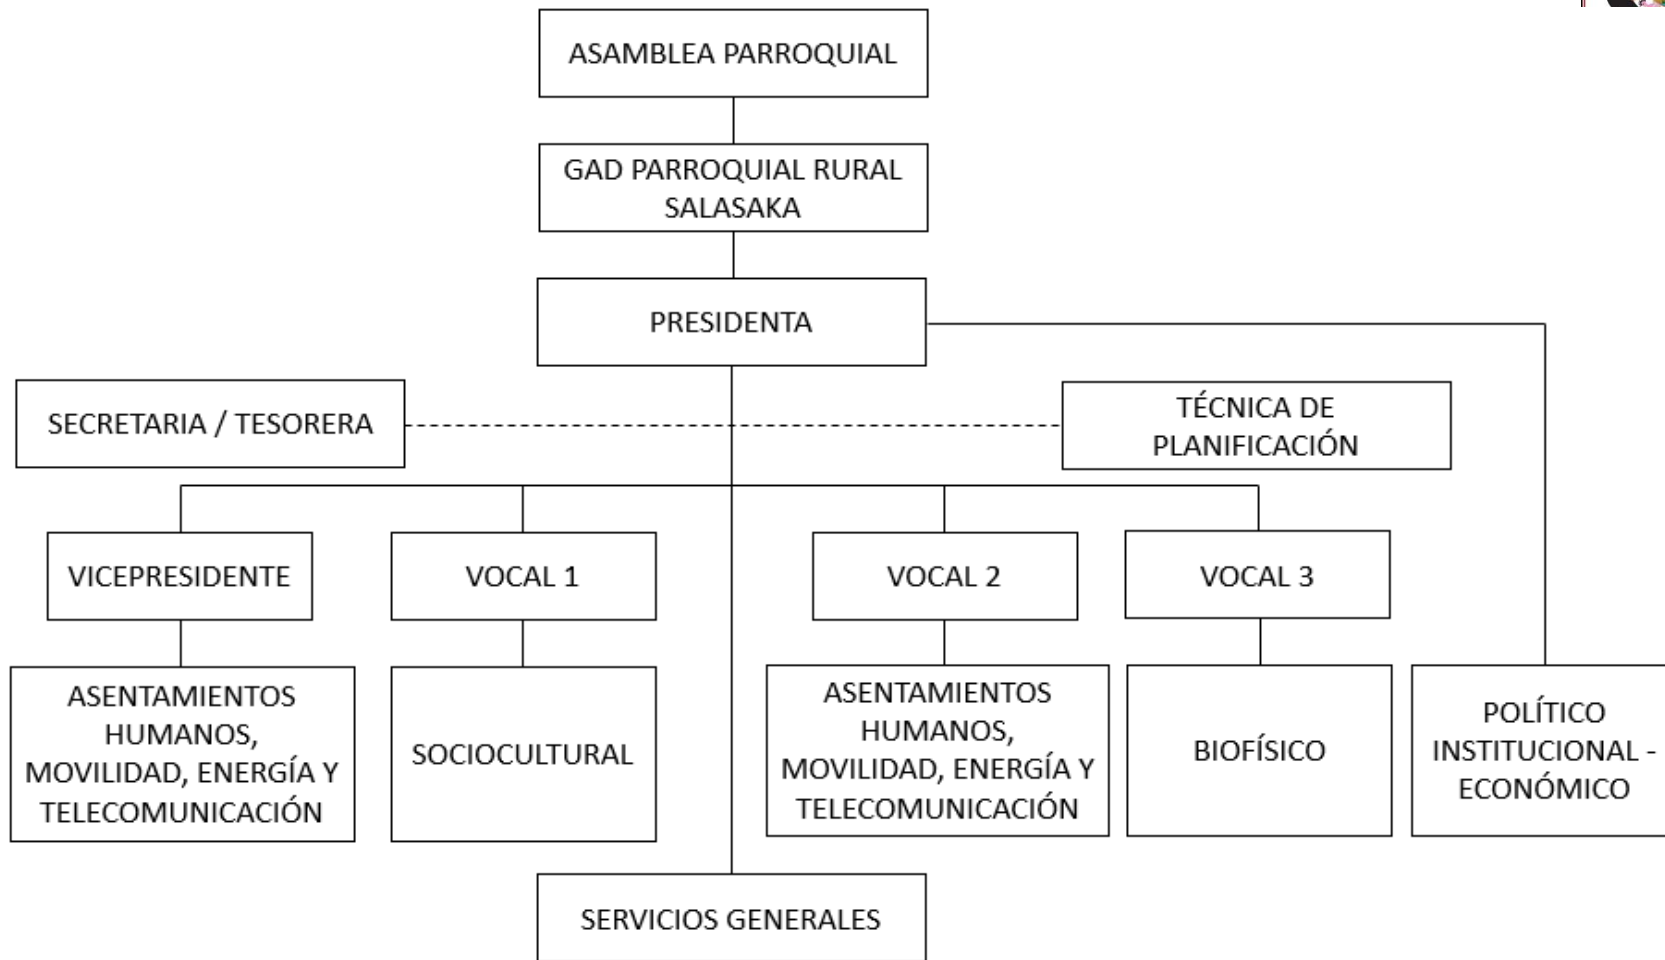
ASAMBLEA PARROQUIAL

GAD PARROQUIAL RURAL SALASAKA

PRESIDENTA

SECRETARIA / TESORERA

TÉCNICA DE PLANIFICACIÓN

VICEPRESIDENTE

VOCAL 1

VOCAL 2

VOCAL 3

ASENTAMIENTOS HUMANOS, MOVILIDAD, ENERGÍA Y TELECOMUNICACIÓN

SOCIOCULTURAL

ASENTAMIENTOS HUMANOS, MOVILIDAD, ENERGÍA Y TELECOMUNICACIÓN

BIOFÍSICO

POLÍTICO INSTITUCIONAL - ECONÓMICO

SERVICIOS GENERALES